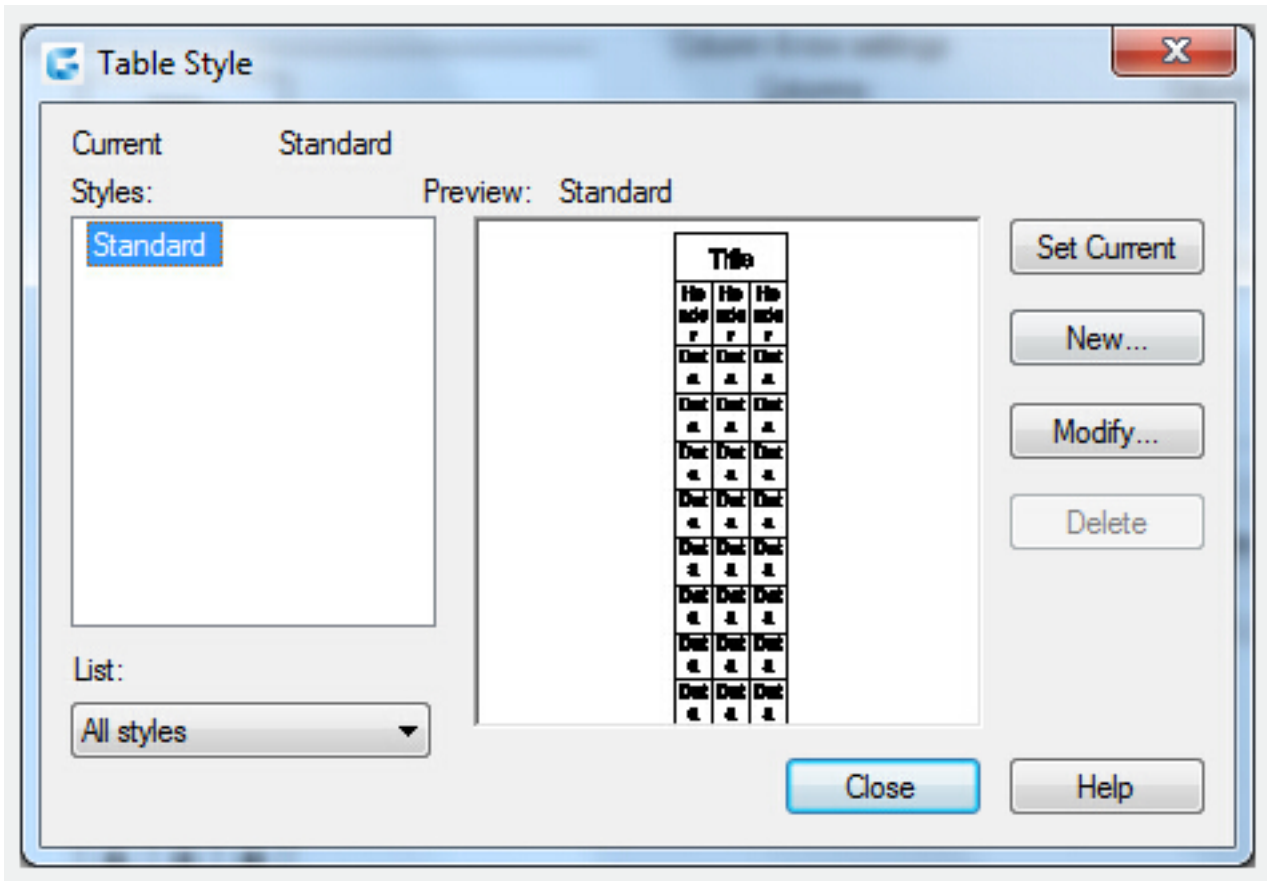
Table Style

Current Standard

Styles:

Standard

Preview: Standard

| Title | | |
|---|---|---|
| Header | Header | Header |
| Data | Data | Data |
| Data | Data | Data |
| Data | Data | Data |
| Data | Data | Data |
| Data | Data | Data |
| Data | Data | Data |
| Data | Data | Data |
| Data | Data | Data |

Set Current

New...

Modify...

Delete

List:

All styles

Close

Help